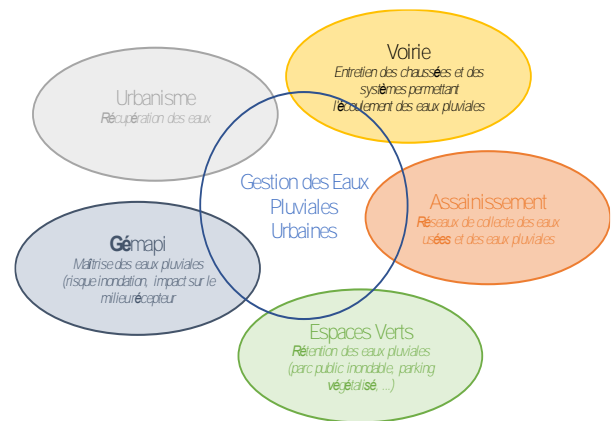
Voirie
Entretien des chaussées et des systèmes permettant l'écoulement des eaux pluviales

Urbanisme
Récupération des eaux

Gestion des Eaux Pluviales Urbaines

Assainissement
Réseaux de collecte des eaux usées et des eaux pluviales

Gémapi
Maîtrise des eaux pluviales (risque inondation, impact sur le milieu récepteur

Espaces Verts
Rétention des eaux pluviales (parc public inondable, parking végétalisé, ...)